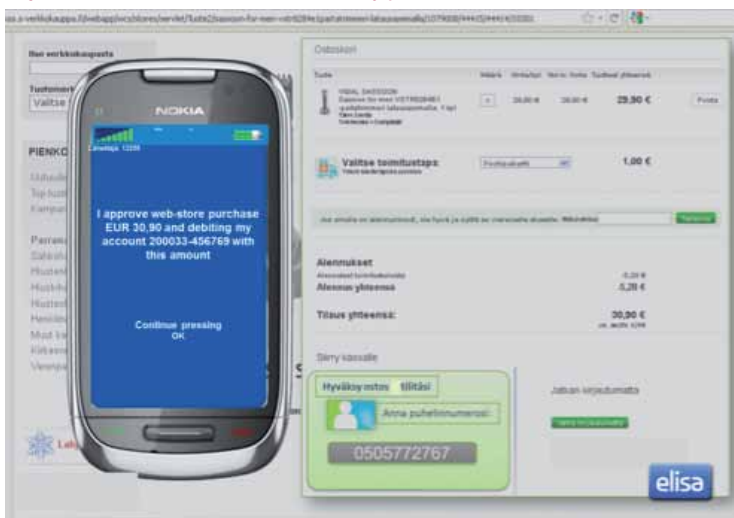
Hae verkkokaupasta

Tuoteme
Valitse

PIENKO

NOKIA

Canelaja 12:00

I approve web-store purchase EUR 30,90 and debiting my account 200033-456769 with this amount

Continue pressing
OK

Ostoskori

Tuote | Määrä | Hinta/kpl | Yhteensä
VIDAL SASSOON | 1 | 29,90 € | 29,90 € | Poista

Valitse toimitustapa: | 1,00 €

Alennukset
Alennus yhteensä | -0,20 €

Tilaus yhteensä: | 30,90 €

Siirry kassalle

Hyväksy ostos | tilitäsi

Anna puhelinnumerosi:

0505772767

Jatkan selailua

elisa